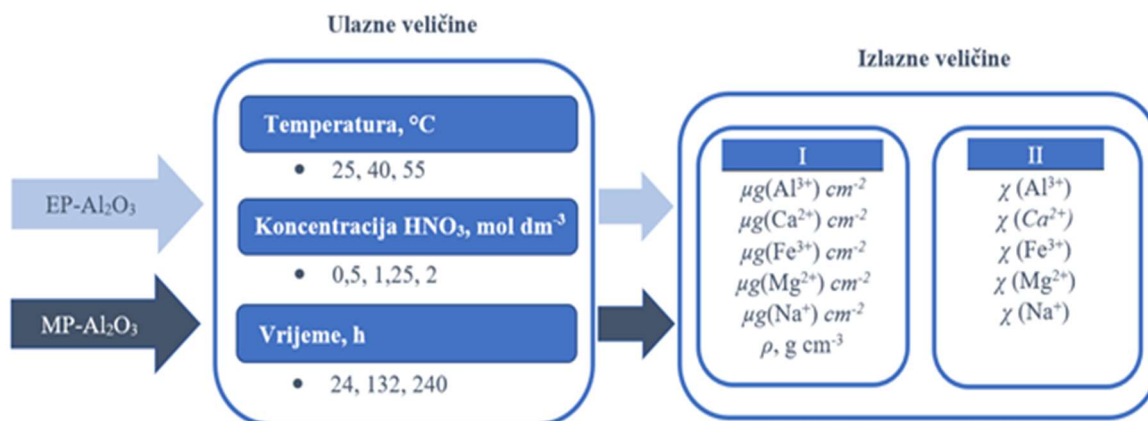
Ulazne veličine

EP-$Al_2O_3$

MP-$Al_2O_3$

Temperatura, °C

• 25, 40, 55

Koncentracija $HNO_3$, mol dm$^{-3}$

• 0,5, 1,25, 2

Vrijeme, h

• 24, 132, 240

Izlazne veličine

| I | II |
|---|---|
| $\mu g(Al^{3+})\ cm^{-2}$ | $\chi\ (Al^{3+})$ |
| $\mu g(Ca^{2+})\ cm^{-2}$ | $\chi\ (Ca^{2+})$ |
| $\mu g(Fe^{3+})\ cm^{-2}$ | $\chi\ (Fe^{3+})$ |
| $\mu g(Mg^{2+})\ cm^{-2}$ | $\chi\ (Mg^{2+})$ |
| $\mu g(Na^{+})\ cm^{-2}$ | $\chi\ (Na^{+})$ |
| $\rho$, g cm$^{-3}$ | |